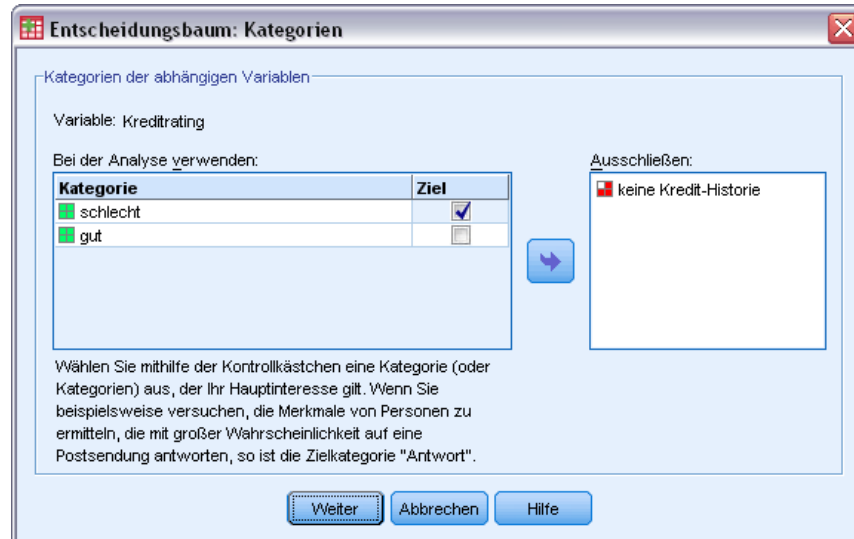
Entscheidungsbaum: Kategorien

Kategorien der abhängigen Variablen

Variable: Kreditrating

Bei der Analyse verwenden:

| Kategorie | Ziel |
|---|---|
| schlecht | ☑ |
| gut | ☐ |

Ausschließen:

keine Kredit-Historie

Wählen Sie mithilfe der Kontrollkästchen eine Kategorie (oder Kategorien) aus, der Ihr Hauptinteresse gilt. Wenn Sie beispielsweise versuchen, die Merkmale von Personen zu ermitteln, die mit großer Wahrscheinlichkeit auf eine Postsendung antworten, so ist die Zielkategorie "Antwort".

Weiter | Abbrechen | Hilfe